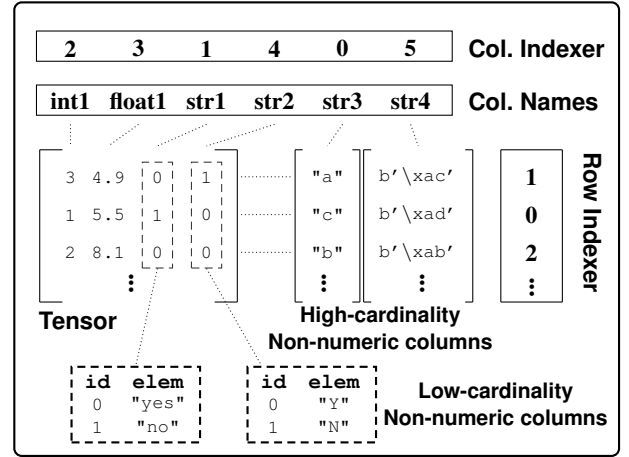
2 3 1 4 0 5 Col. Indexer

int1 float1 str1 str2 str3 str4 Col. Names

| | | | |
|---|---|---|---|
| 3 | 4.9 | 0 | 1 |
| 1 | 5.5 | 1 | 0 |
| 2 | 8.1 | 0 | 0 |
| | ⋮ | | |

Tensor

"a" b'\xac'
"c" b'\xad'
"b" b'\xab'
⋮ ⋮

High-cardinality
Non-numeric columns

1
0
2
⋮

Row Indexer

| id | elem |
|---|---|
| 0 | "yes" |
| 1 | "no" |

| id | elem |
|---|---|
| 0 | "Y" |
| 1 | "N" |

Low-cardinality
Non-numeric columns